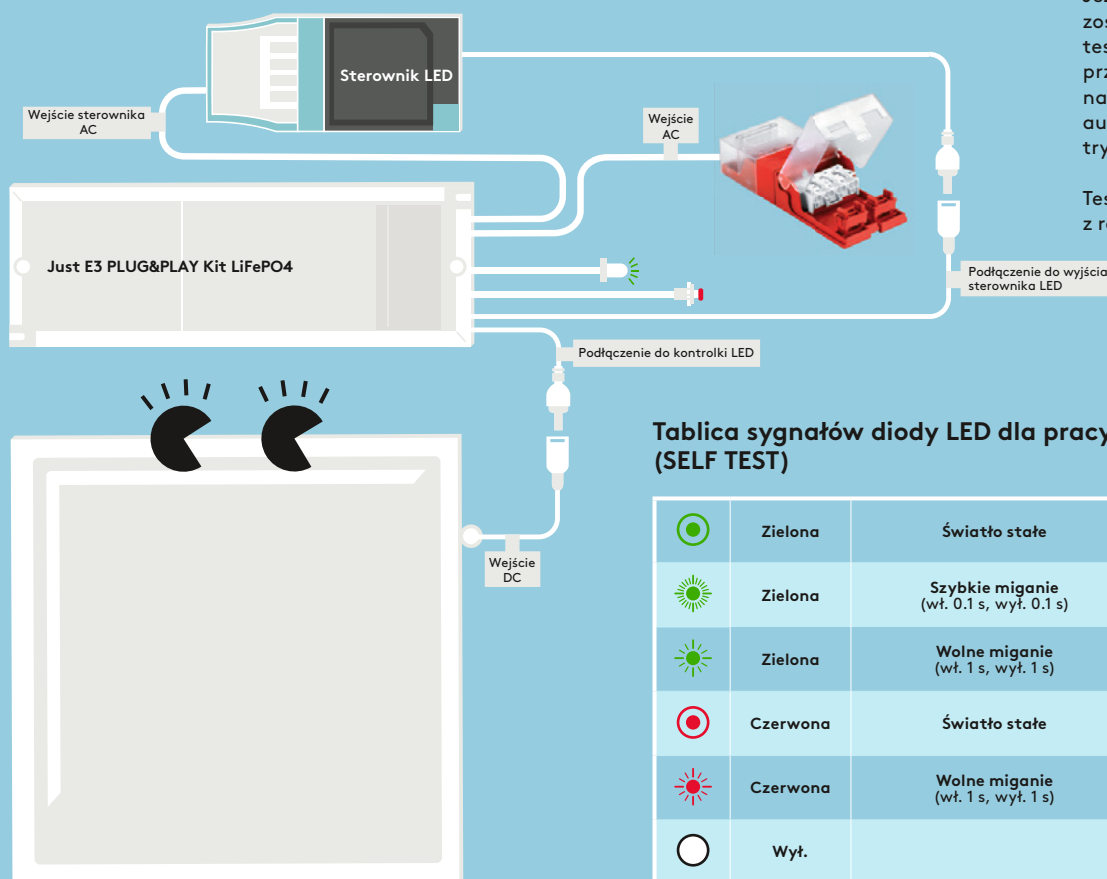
Sterownik LED

Wejście sterownika AC

Wejście AC

Just E3 PLUG&PLAY Kit LiFePO4

Podłączenie do wyjścia sterownika LED

Podłączenie do kontrolki LED

Wejście DC

zos
tes
prz
na
au
try

Tes
z r

Tablica sygnałów diody LED dla pracy
(SELF TEST)

| | Zielona | Światło stałe |
|---|---|---|
| | Zielona | Szybkie miganie (wł. 0.1 s, wył. 0.1 s) |
| | Zielona | Wolne miganie (wł. 1 s, wył. 1 s) |
| | Czerwona | Światło stałe |
| | Czerwona | Wolne miganie (wł. 1 s, wył. 1 s) |
| | Wył. | |